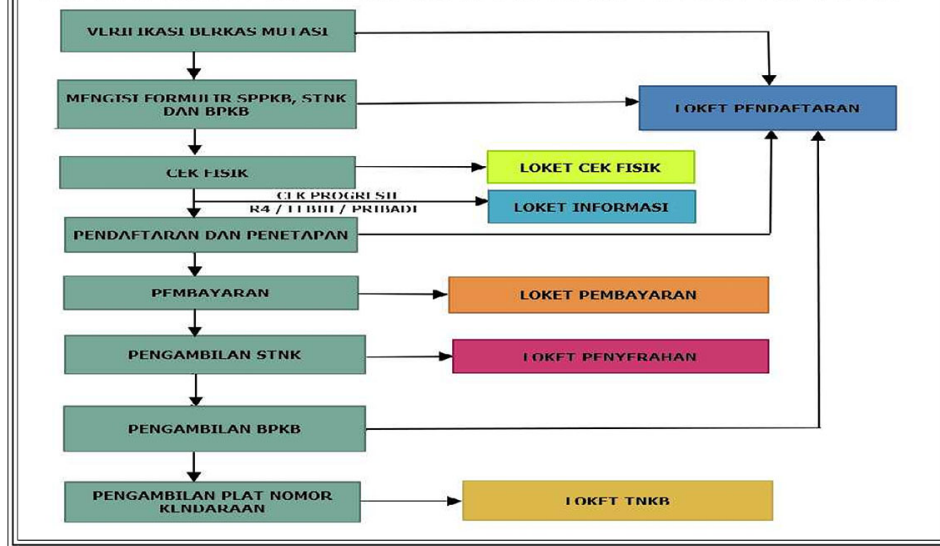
VERIFIKASI BERKAS MUTASI

MENGISI FORMULIR SPPKB, STNK DAN BPKB

LOKET PENDAFTARAN

CEK FISIK

LOKET CEK FISIK

CEK PROGRESIF R4 / LEBIH / PRIBADI

LOKET INFORMASI

PENDAFTARAN DAN PENETAPAN

PEMBAYARAN

LOKET PEMBAYARAN

PENGAMBILAN STNK

LOKET PENYERAHAN

PENGAMBILAN BPKB

PENGAMBILAN PLAT NOMOR KENDARAAN

LOKET TNKB